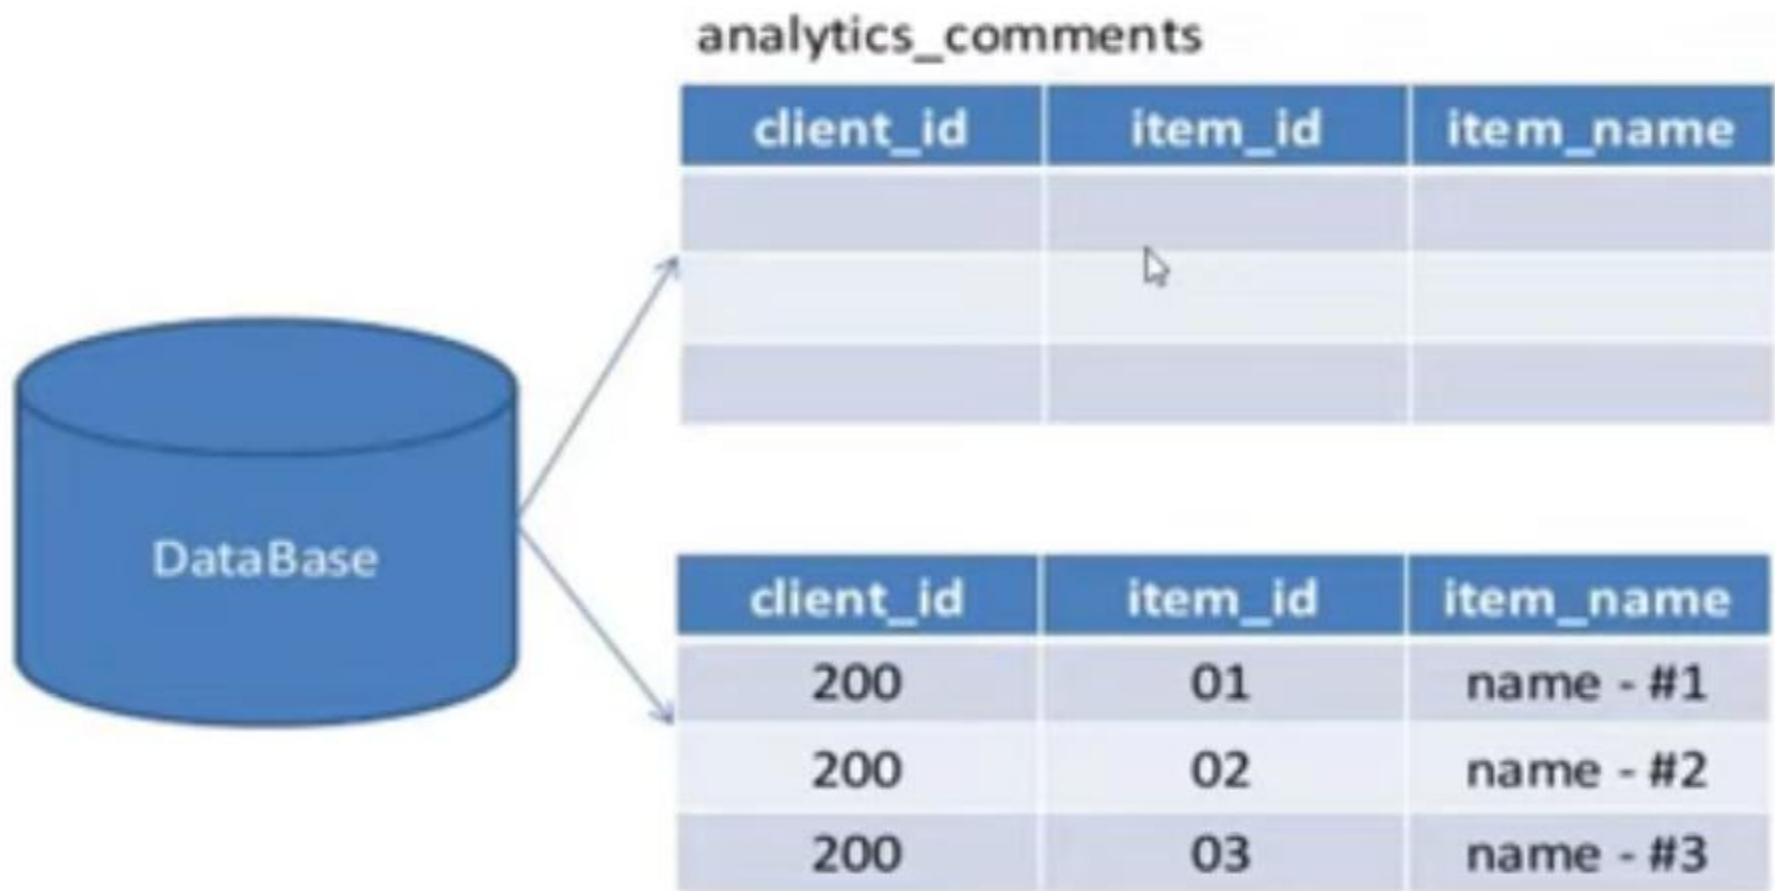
DataBase

analytics_comments

| client_id | item_id | item_name |
|---|---|---|
| | | |
| | | |
| | | |

| client_id | item_id | item_name |
|---|---|---|
| 200 | 01 | name - #1 |
| 200 | 02 | name - #2 |
| 200 | 03 | name - #3 |